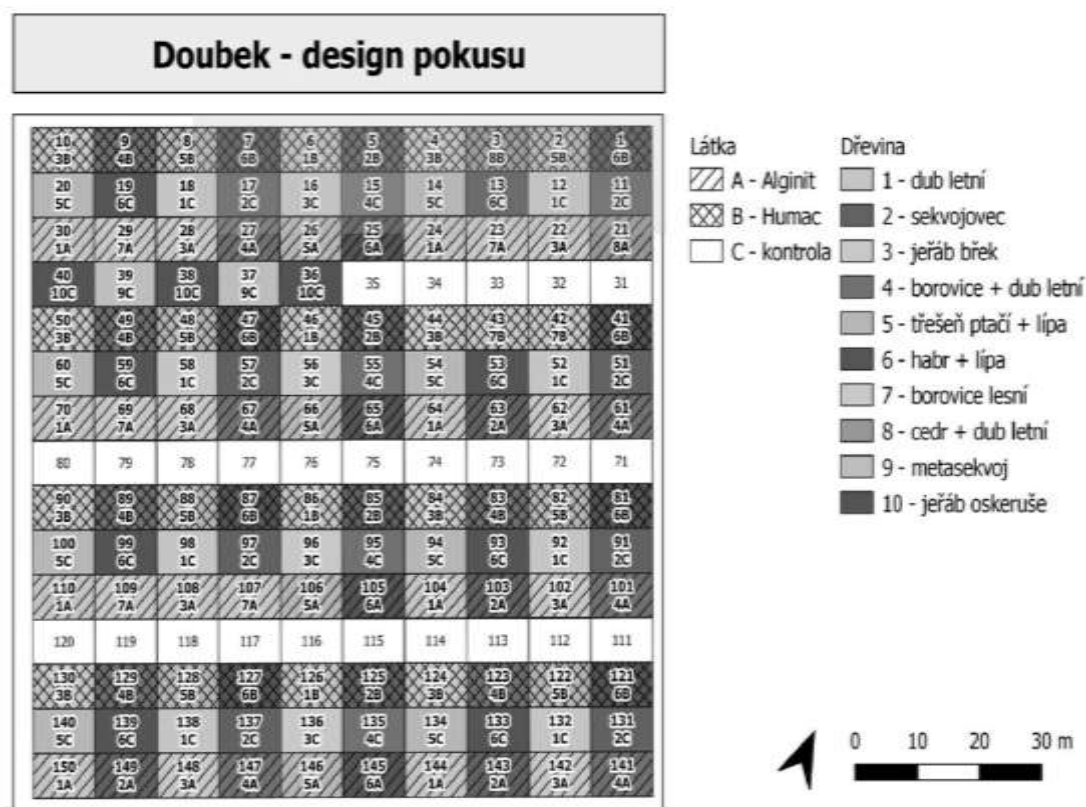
Doubek - design pokusu

| 10 3B | 9 4B | 8 5B | 7 6B | 6 1B | 5 2B | 4 3B | 3 8B | 2 5B | 1 6B |
|---|---|---|---|---|---|---|---|---|---|
| 20 5C | 19 6C | 18 1C | 17 2C | 16 3C | 15 4C | 14 5C | 13 6C | 12 1C | 11 2C |
| 30 1A | 29 7A | 28 3A | 27 4A | 26 5A | 25 6A | 24 1A | 23 7A | 22 3A | 21 8A |
| 40 10C | 39 9C | 38 10C | 37 9C | 36 10C | 35 | 34 | 33 | 32 | 31 |
| 50 3B | 49 4B | 48 5B | 47 6B | 46 1B | 45 2B | 44 3B | 43 7B | 42 7B | 41 6B |
| 60 5C | 59 6C | 58 1C | 57 2C | 56 3C | 55 4C | 54 5C | 53 6C | 52 1C | 51 2C |
| 70 1A | 69 7A | 68 3A | 67 4A | 66 5A | 65 6A | 64 1A | 63 2A | 62 3A | 61 4A |
| 80 | 79 | 78 | 77 | 76 | 75 | 74 | 73 | 72 | 71 |
| 90 3B | 89 4B | 88 5B | 87 6B | 86 1B | 85 2B | 84 3B | 83 4B | 82 5B | 81 6B |
| 100 5C | 99 6C | 98 1C | 97 2C | 96 3C | 95 4C | 94 5C | 93 6C | 92 1C | 91 2C |
| 110 1A | 109 7A | 108 3A | 107 7A | 106 5A | 105 6A | 104 1A | 103 2A | 102 3A | 101 4A |
| 120 | 119 | 118 | 117 | 116 | 115 | 114 | 113 | 112 | 111 |
| 130 3B | 129 4B | 128 5B | 127 6B | 126 1B | 125 2B | 124 3B | 123 4B | 122 5B | 121 6B |
| 140 5C | 139 6C | 138 1C | 137 2C | 136 3C | 135 4C | 134 5C | 133 6C | 132 1C | 131 2C |
| 150 1A | 149 2A | 148 3A | 147 4A | 146 5A | 145 6A | 144 1A | 143 2A | 142 3A | 141 4A |

Látka
A - Alginit
B - Humac
C - kontrola

Dřevina
1 - dub letní
2 - sekvojovec
3 - jeřáb břek
4 - borovice + dub letní
5 - třešeň ptačí + lípa
6 - habr + lípa
7 - borovice lesní
8 - cedr + dub letní
9 - metasekvoj
10 - jeřáb oskeruše

0 10 20 30 m